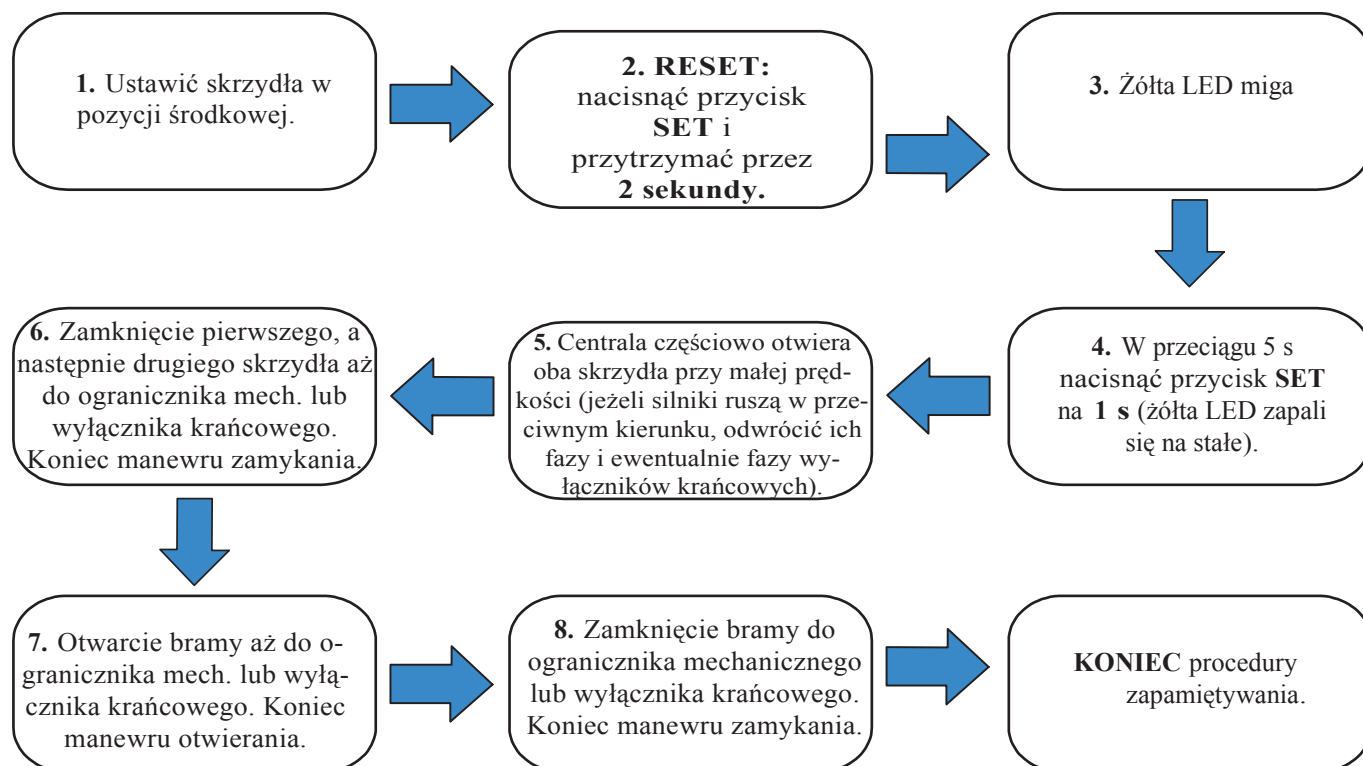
**1.** Ustawić skrzydła w pozycji środkowej.

**2. RESET:** nacisnąć przycisk **SET** i przytrzymać przez **2 sekundy.**

**3.** Żółta LED miga

**4.** W przeciągu 5 s nacisnąć przycisk **SET** na **1 s** (żółta LED zapali się na stałe).

**5.** Centrala częściowo otwiera oba skrzydła przy małej prędkości (jeżeli silniki ruszą w przeciwnym kierunku, odwrócić ich fazy i ewentualnie fazy wyłączników krańcowych).

**6.** Zamknięcie pierwszego, a następnie drugiego skrzydła aż do ogranicznika mech. lub wyłącznika krańcowego. Koniec manewru zamykania.

**7.** Otwarcie bramy aż do ogranicznika mech. lub wyłącznika krańcowego. Koniec manewru otwierania.

**8.** Zamknięcie bramy do ogranicznika mechanicznego lub wyłącznika krańcowego. Koniec manewru zamykania.

**KONIEC** procedury zapamiętywania.